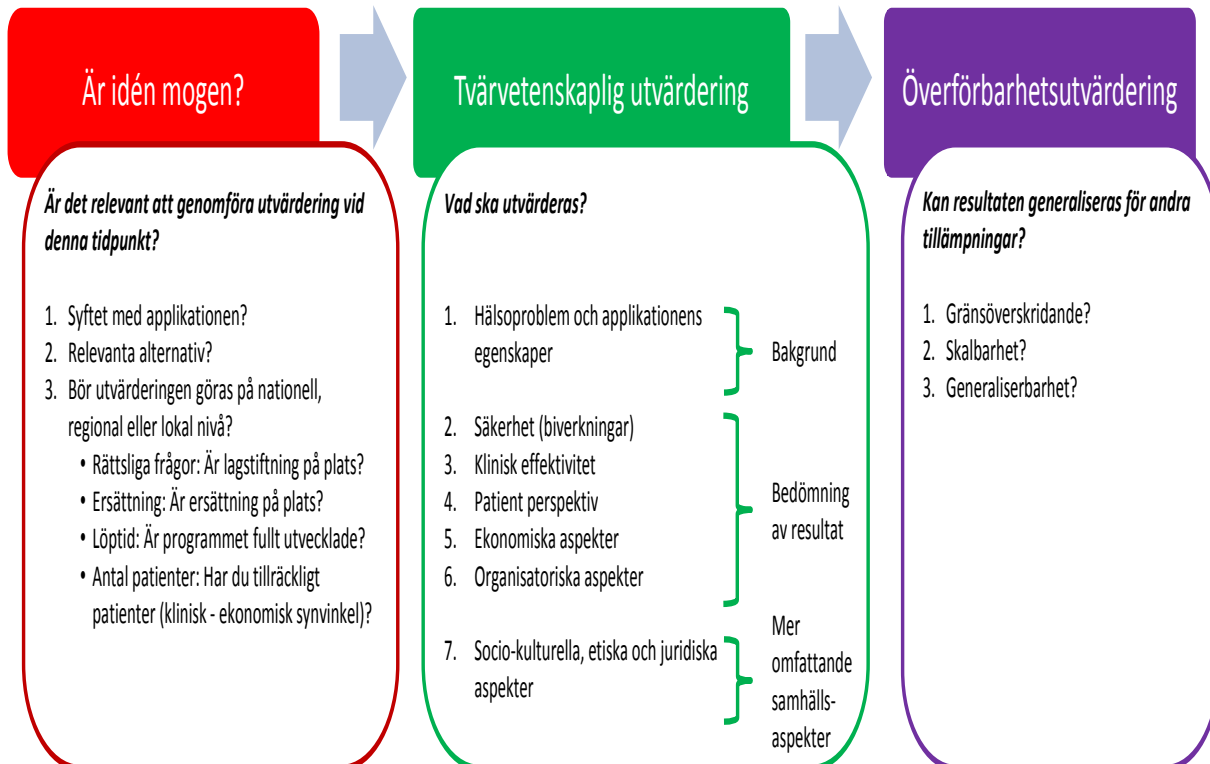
Är idén mogen?

Är det relevant att genomföra utvärdering vid denna tidpunkt?

1. Syftet med applikationen?
2. Relevanta alternativ?
3. Bör utvärderingen göras på nationell, regional eller lokal nivå?
• Rättsliga frågor: Är lagstiftning på plats?
• Ersättning: Är ersättning på plats?
• Löptid: Är programmet fullt utvecklade?
• Antal patienter: Har du tillräckligt patienter (klinisk - ekonomisk synvinkel)?

Tvärvetenskaplig utvärdering

Vad ska utvärderas?

1. Hälsoproblem och applikationens egenskaper

Bakgrund

2. Säkerhet (biverkningar)
3. Klinisk effektivitet
4. Patient perspektiv
5. Ekonomiska aspekter
6. Organisatoriska aspekter

Bedömning av resultat

7. Socio-kulturella, etiska och juridiska aspekter

Mer omfattande samhälls-aspekter

Överförbarhetsutvärdering

Kan resultaten generaliseras för andra tillämpningar?

1. Gränsöverskridande?
2. Skalbarhet?
3. Generaliserbarhet?